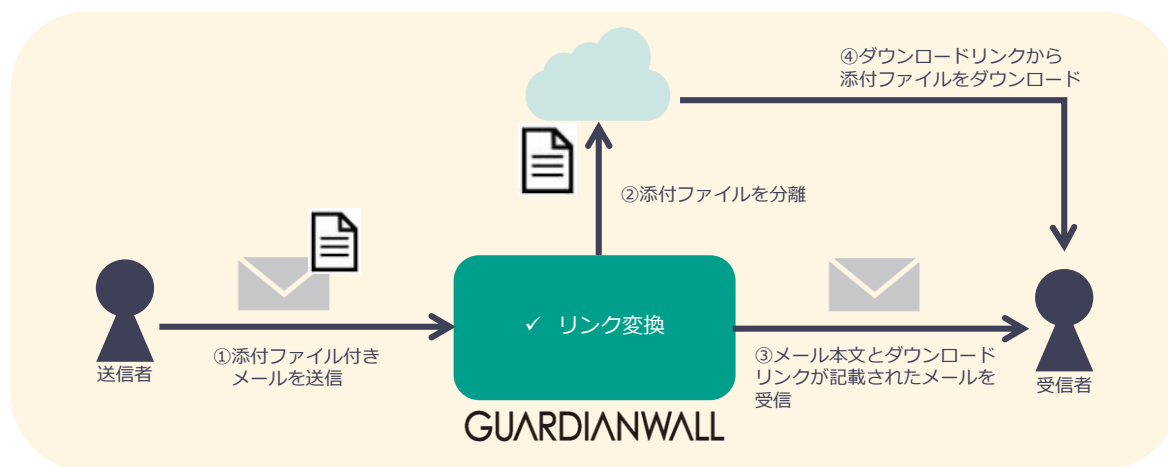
④ダウンロードリンクから
添付ファイルをダウンロード

②添付ファイルを分離

✓ リンク変換

送信者

①添付ファイル付き
メールを送信

③メール本文とダウンロードリンクが記載されたメールを受信

受信者

GUARDIANWALL